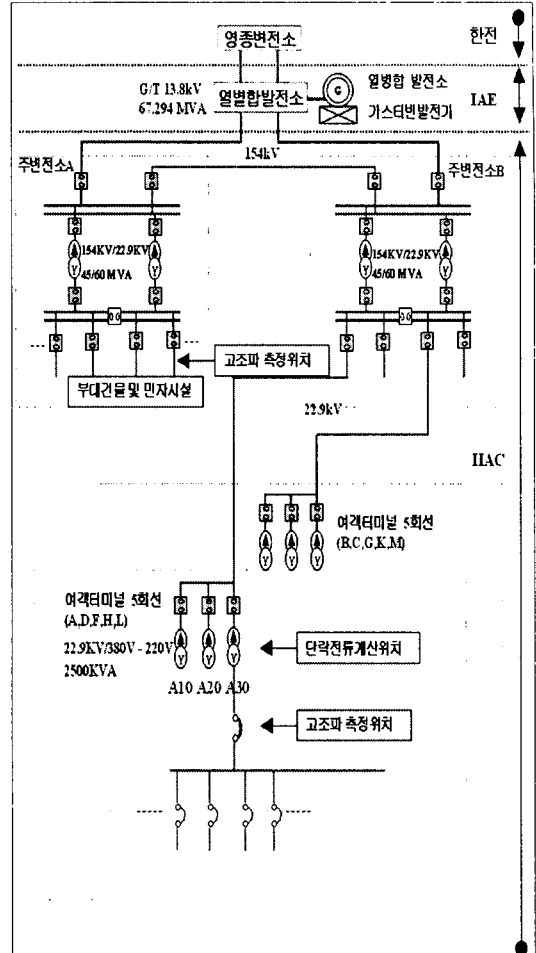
영종변전소

한전

G/T 13.8kV
67.294 MVA

열병합발전소

열병합 발전소

가스터빈발전기

IAE

주변전소A

154kV

주변전소B

154KV/22.9KV
45/60 MVA

154KV/22.9KV
45/60 MVA

고조파 측정위치

부대건물및 민자시설

22.9kV

IIAC

여객터미널 5회선
(B,C,G,K,M)

여객터미널 5회선
(A,D,F,H,L)

22.9KV/380V - 220V
2500KVA

단락전류계산위치

A10 A20 A30

고조파 측정위치